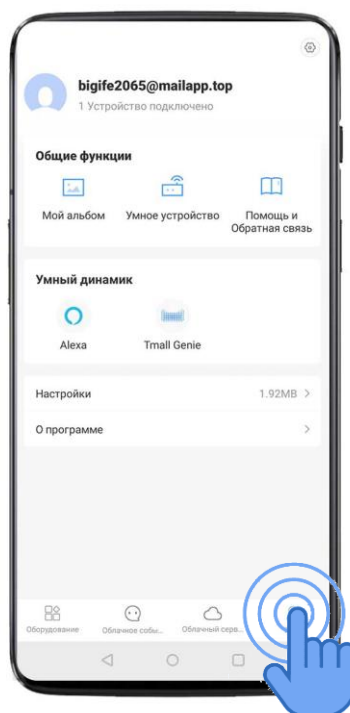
bigife2065@mailapp.top
1 Устройство подключено

Общие функции

Мой альбом

Умное устройство

Помощь и Обратная связь

Умный динамик

Alexa

Tmall Genie

Настройки

1.92MB

О программе

Оборудование

Облачное собы...

Облачный серв...